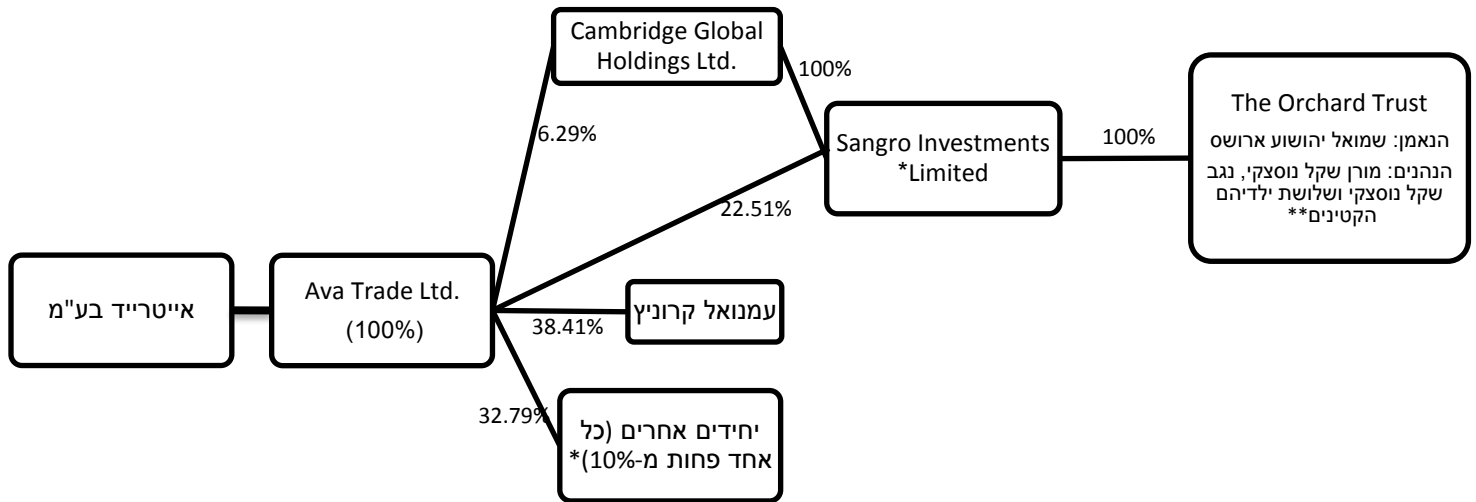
Cambridge Global Holdings Ltd.

100%

The Orchard Trust

הנאמן: שמואל יהושוע ארושס

הנהנים: מורן שקל נוסצקי, נגב שקל נוסצקי ושלושת ילדיהם הקטינים**

100%

Sangro Investments Limited*

6.29%

22.51%

אייטרייד בע"מ

Ava Trade Ltd.
(100%)

עמנואל קרוניץ

38.41%

32.79%

יחידים אחרים (כל אחד פחות מ-10%)*